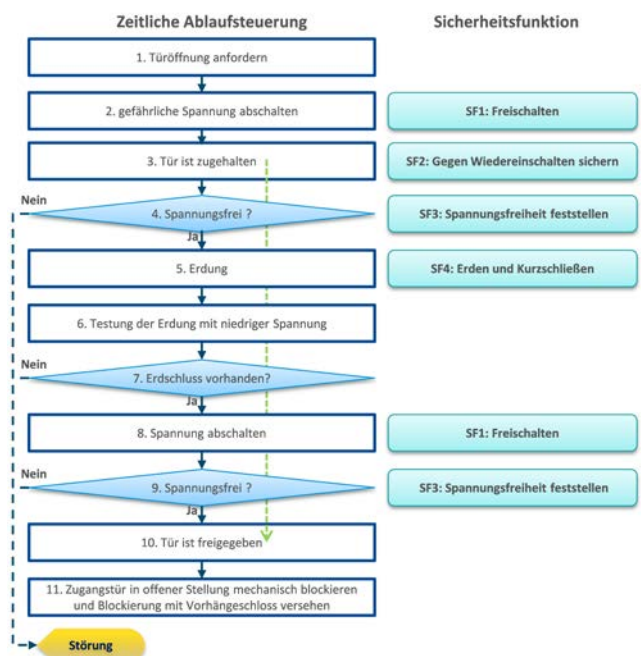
Zeitliche Ablaufsteuerung

Sicherheitsfunktion

1. Türöffnung anfordern

2. gefährliche Spannung abschalten

SF1: Freischalten

3. Tür ist zugehalten

SF2: Gegen Wiedereinschalten sichern

Nein

4. Spannungsfrei ?

SF3: Spannungsfreiheit feststellen

Ja

5. Erdung

SF4: Erden und Kurzschließen

6. Testung der Erdung mit niedriger Spannung

Nein

7. Erdschluss vorhanden?

Ja

8. Spannung abschalten

SF1: Freischalten

Nein

9. Spannungsfrei ?

SF3: Spannungsfreiheit feststellen

Ja

10. Tür ist freigegeben

11. Zugangstür in offener Stellung mechanisch blockieren und Blockierung mit Vorhängeschloss versehen

Störung